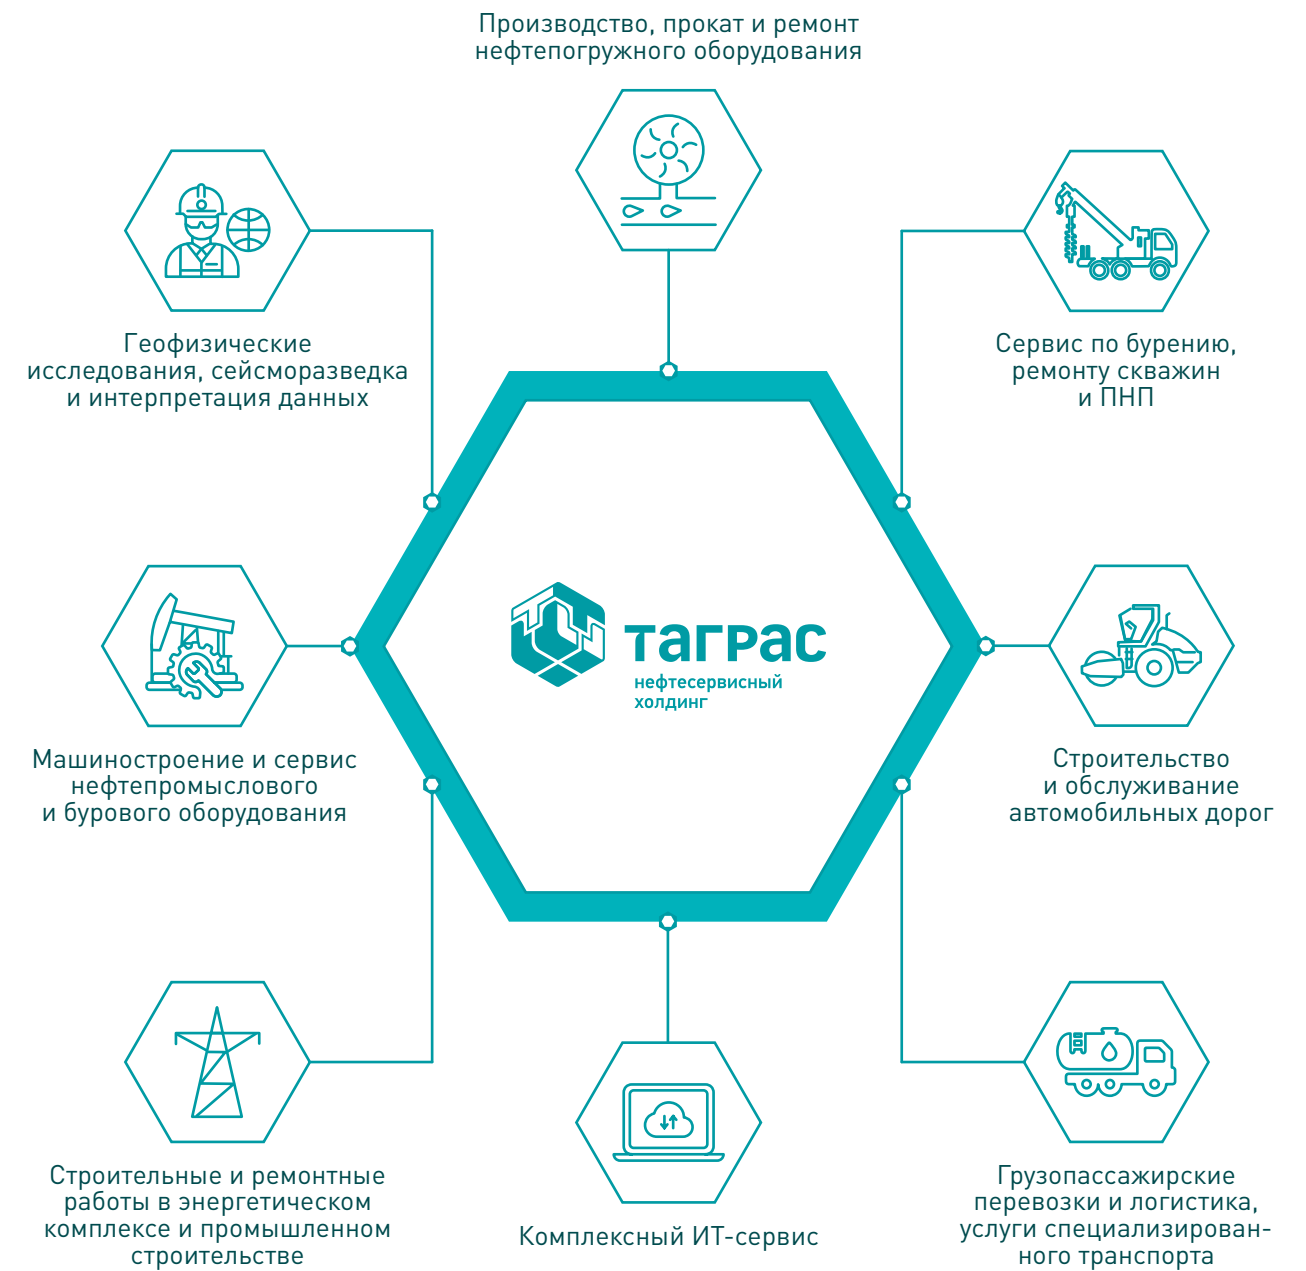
Производство, прокат и ремонт нефтепогружного оборудования

Геофизические исследования, сейсморазведка и интерпретация данных

Сервис по бурению, ремонту скважин и ПНП

таграс
нефтесервисный холдинг

Машиностроение и сервис нефтепромыслового и бурового оборудования

Строительство и обслуживание автомобильных дорог

Строительные и ремонтные работы в энергетическом комплексе и промышленном строительстве

Комплексный ИТ-сервис

Грузопассажирские перевозки и логистика, услуги специализированного транспорта